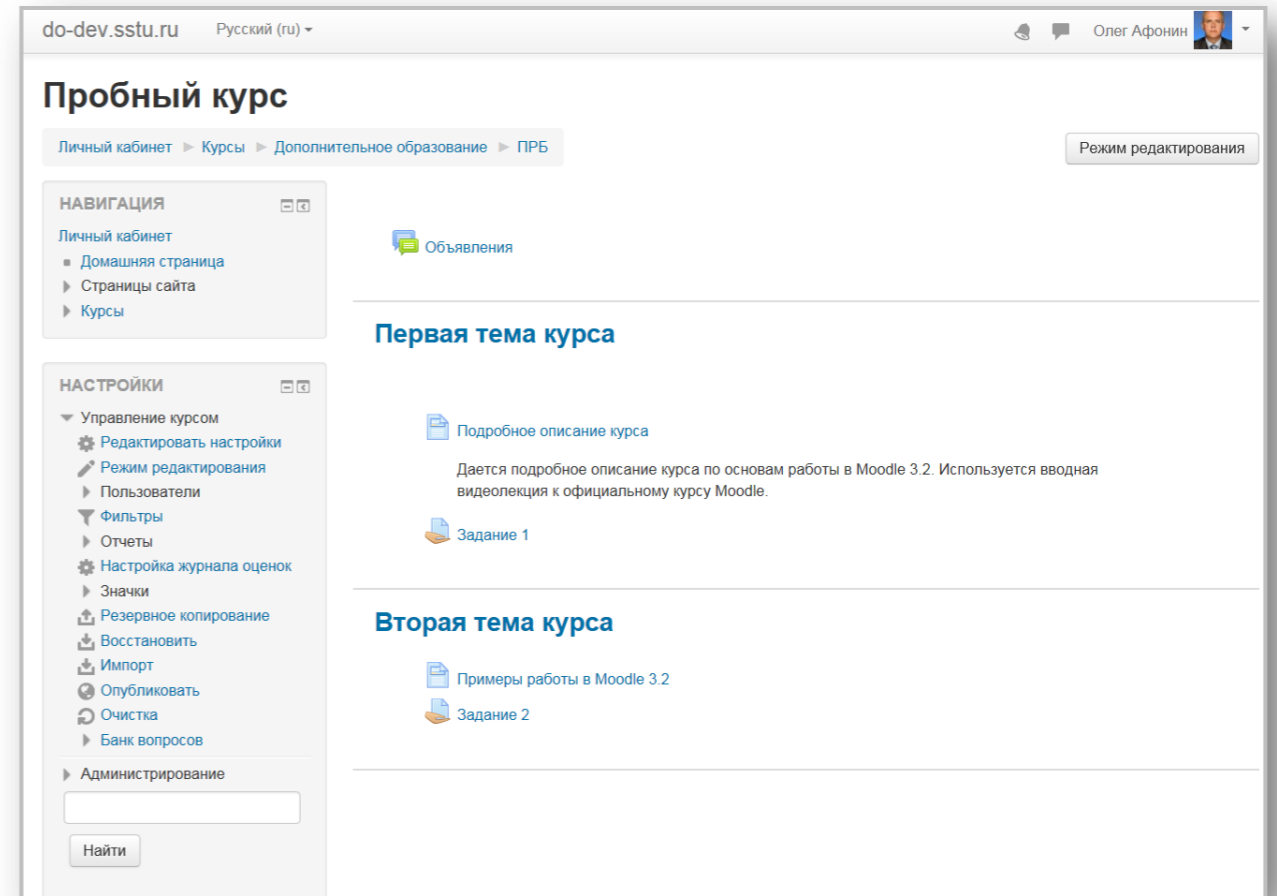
do-dev.sstu.ru Русский (ru)

Олег Афонин

Пробный курс

Личный кабинет ► Курсы ► Дополнительное образование ► ПРБ

Режим редактирования

НАВИГАЦИЯ

Личный кабинет
Домашняя страница
Страницы сайта
Курсы

НАСТРОЙКИ

Управление курсом
Редактировать настройки
Режим редактирования
Пользователи
Фильтры
Отчеты
Настройка журнала оценок
Значки
Резервное копирование
Восстановить
Импорт
Опубликовать
Очистка
Банк вопросов
Администрирование

Найти

Объявления

Первая тема курса

Подробное описание курса

Дается подробное описание курса по основам работы в Moodle 3.2. Используется вводная видеолекция к официальному курсу Moodle.

Задание 1

Вторая тема курса

Примеры работы в Moodle 3.2

Задание 2